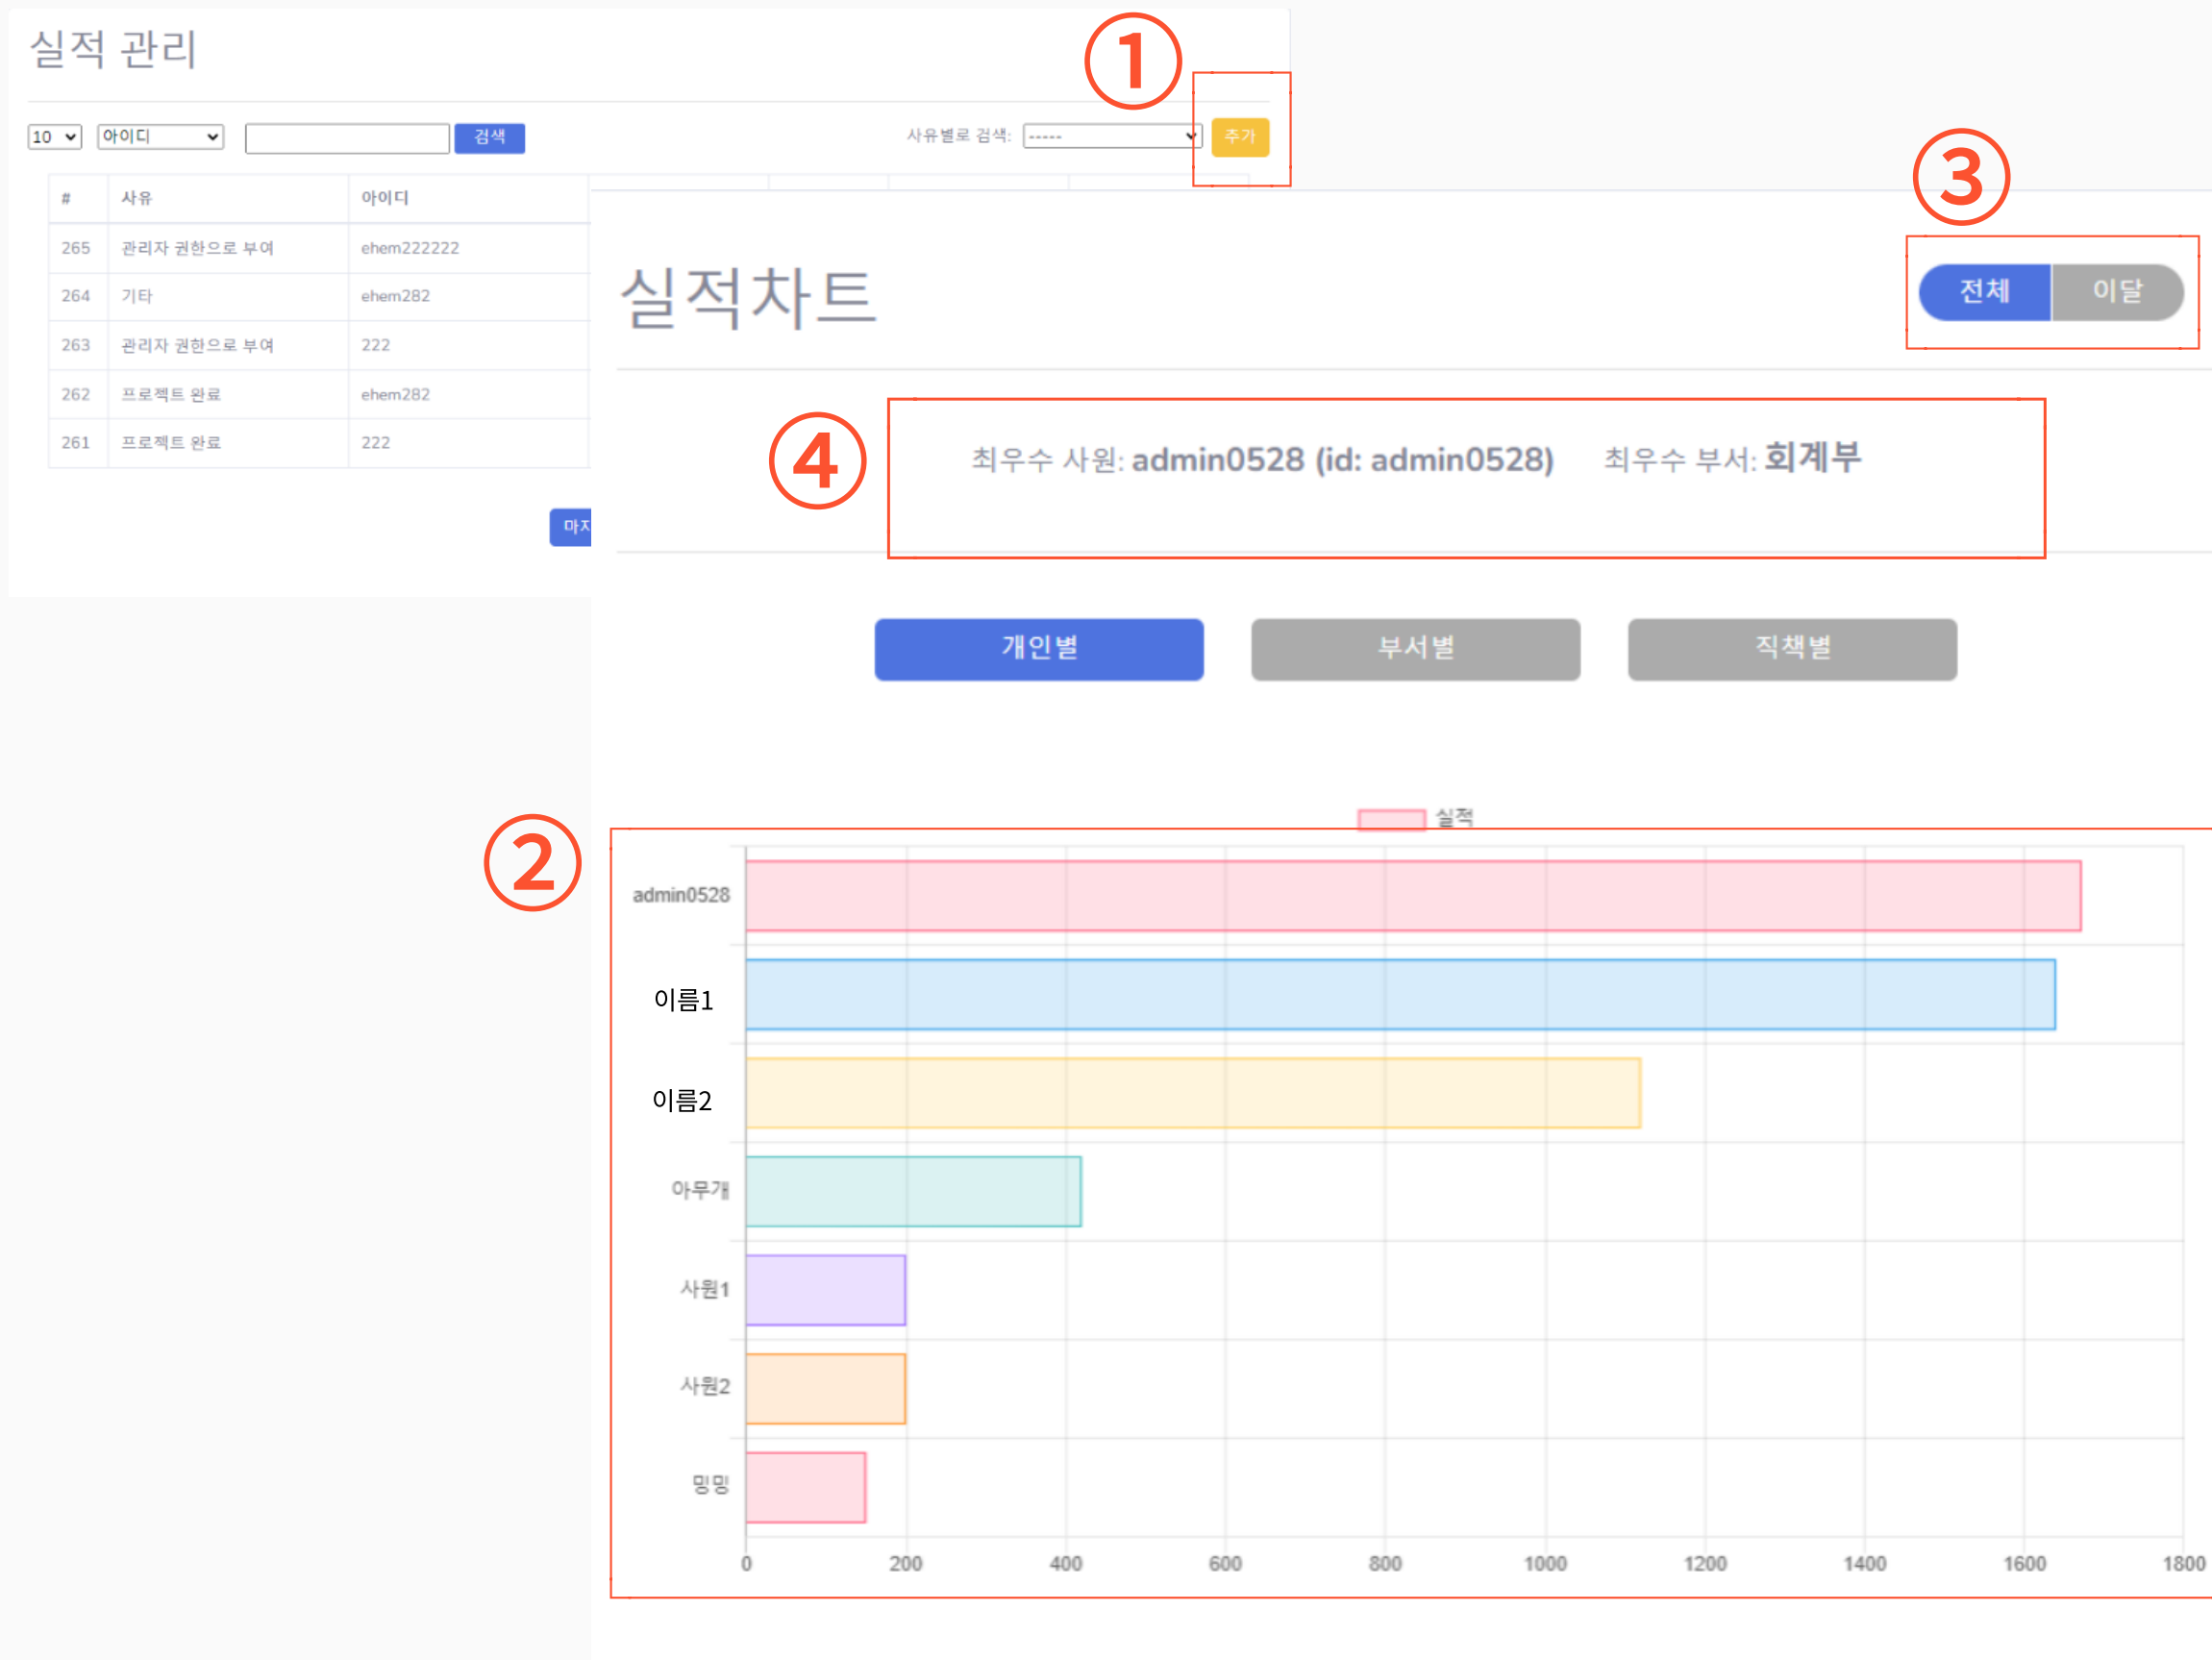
실적 관리

①

10 아이디 검색 사유별로 검색: ----- 추가

| # | 사유 | 아이디 |
|---|---|---|
| 265 | 관리자 권한으로 부여 | ehem222222 |
| 264 | 기타 | ehem282 |
| 263 | 관리자 권한으로 부여 | 222 |
| 262 | 프로젝트 완료 | ehem282 |
| 261 | 프로젝트 완료 | 222 |

마지

③

실적차트

전체 이달

④

최우수 사원: admin0528 (id: admin0528) 최우수 부서: 회계부

개인별 부서별 직책별

실적

②

admin0528
이름1
이름2
아무개
사원1
사원2
밍밍

0 200 400 600 800 1000 1200 1400 1600 1800